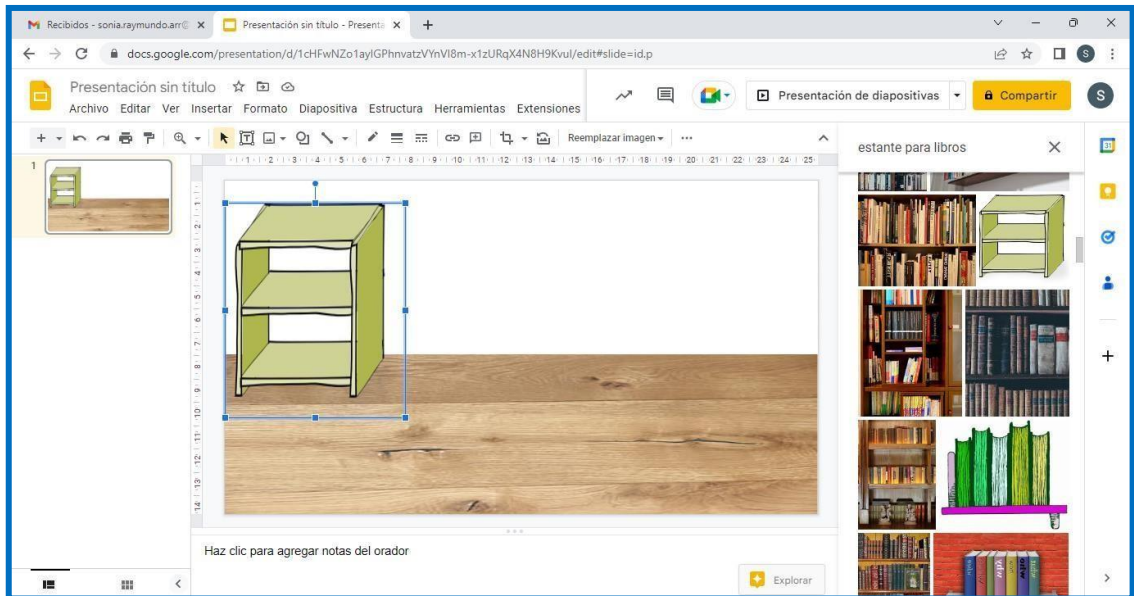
Recibidos - sonia.raymundo.arr@ ×
Presentación sin título - Presenta ×
+

docs.google.com/presentation/d/1cHFwNZo1ayIGPhnvatzVYnVI8m-x1zURqX4N8H9Kvul/edit#slide=id.p

Presentación sin título
Archivo Editar Ver Insertar Formato Diapositiva Estructura Herramientas Extensiones

Presentación de diapositivas
Compartir
S

Reemplazar imagen

estante para libros

1

1 2 3 4 5 6 7 8 9 10 11 12 13 14 15 16 17 18 19 20 21 22 23 24 25

1 2 3 4 5 6 7 8 9 10 11 12 13 14

Haz clic para agregar notas del orador

Explorar